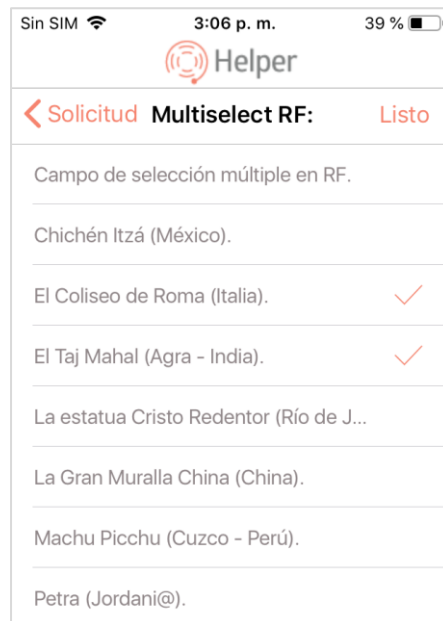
Sin SIM 3:06 p. m. 39 %

Helper

Solicitud Multiselect RF: Listo

Campo de selección múltiple en RF.

Chichén Itzá (México).

El Coliseo de Roma (Italia).

El Taj Mahal (Agra - India).

La estatua Cristo Redentor (Río de J...

La Gran Muralla China (China).

Machu Picchu (Cuzco - Perú).

Petra (Jordani@).